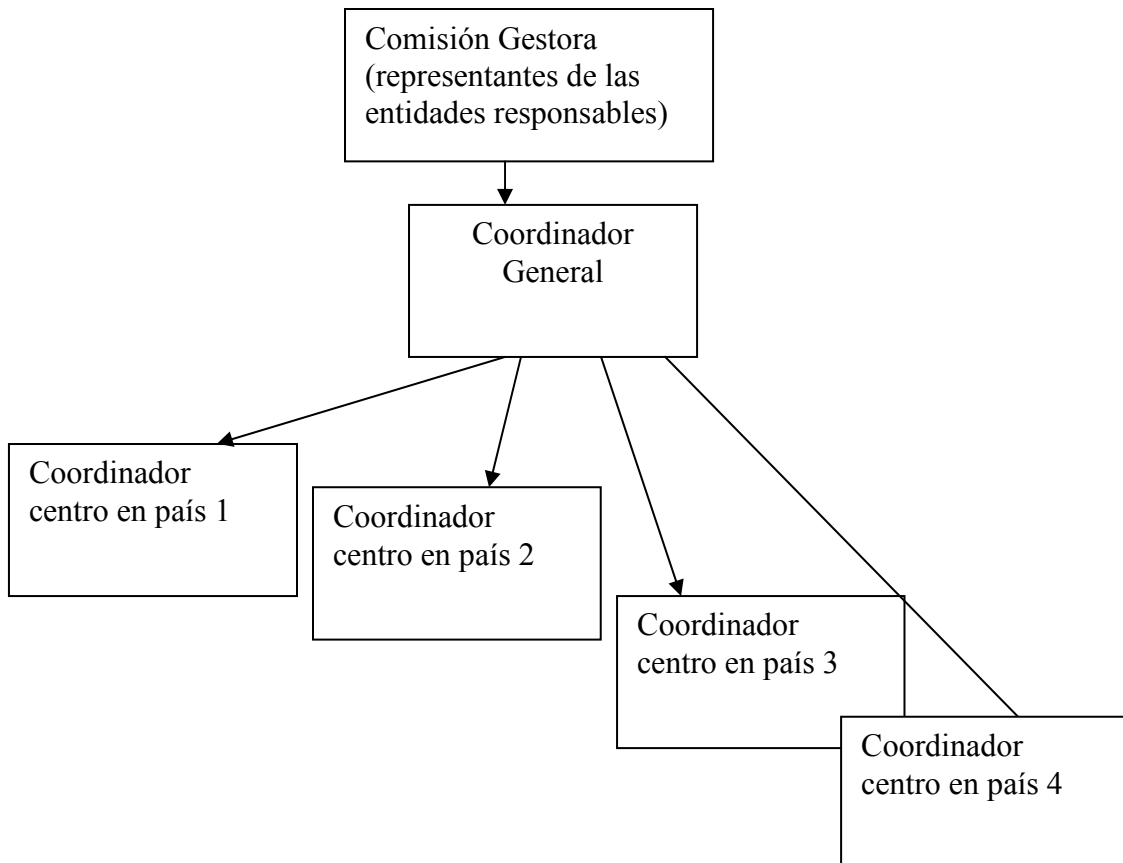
Comisión Gestora (representantes de las entidades responsables)

Coordinador General

Coordinador centro en país 1

Coordinador centro en país 2

Coordinador centro en país 3

Coordinador centro en país 4